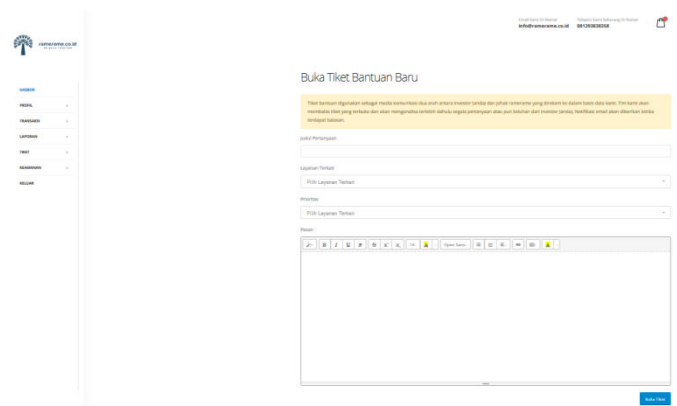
ramerame.co.id

Email kami di alamat
info@ramerame.co.id

Telepon kami langsung di nomor
081290838358

DASBOR
PROFIL
TRANSAKSI
LAPORAN
TIKET
KEAMANAN
KELUAR

Buka Tiket Bantuan Baru

Tiket bantuan digunakan sebagai media komunikasi dua arah antara investor (anda) dan pihak ramerame yang direkam ke dalam basis data kami. Tim kami akan membalas tiket yang terbuka dan akan mengambil tindakan terlebih dahulu segala pertanyaan atau pun keluhan dari investor (anda). Notifikasi email akan dikirimkan ketika terdapat balasan.

Judul Pertanyaan

Layanan Terkait
Pilih Layanan Terkait

Prioritas
Pilih Layanan Terkait

Pesan

Open Sans

Buka Tiket